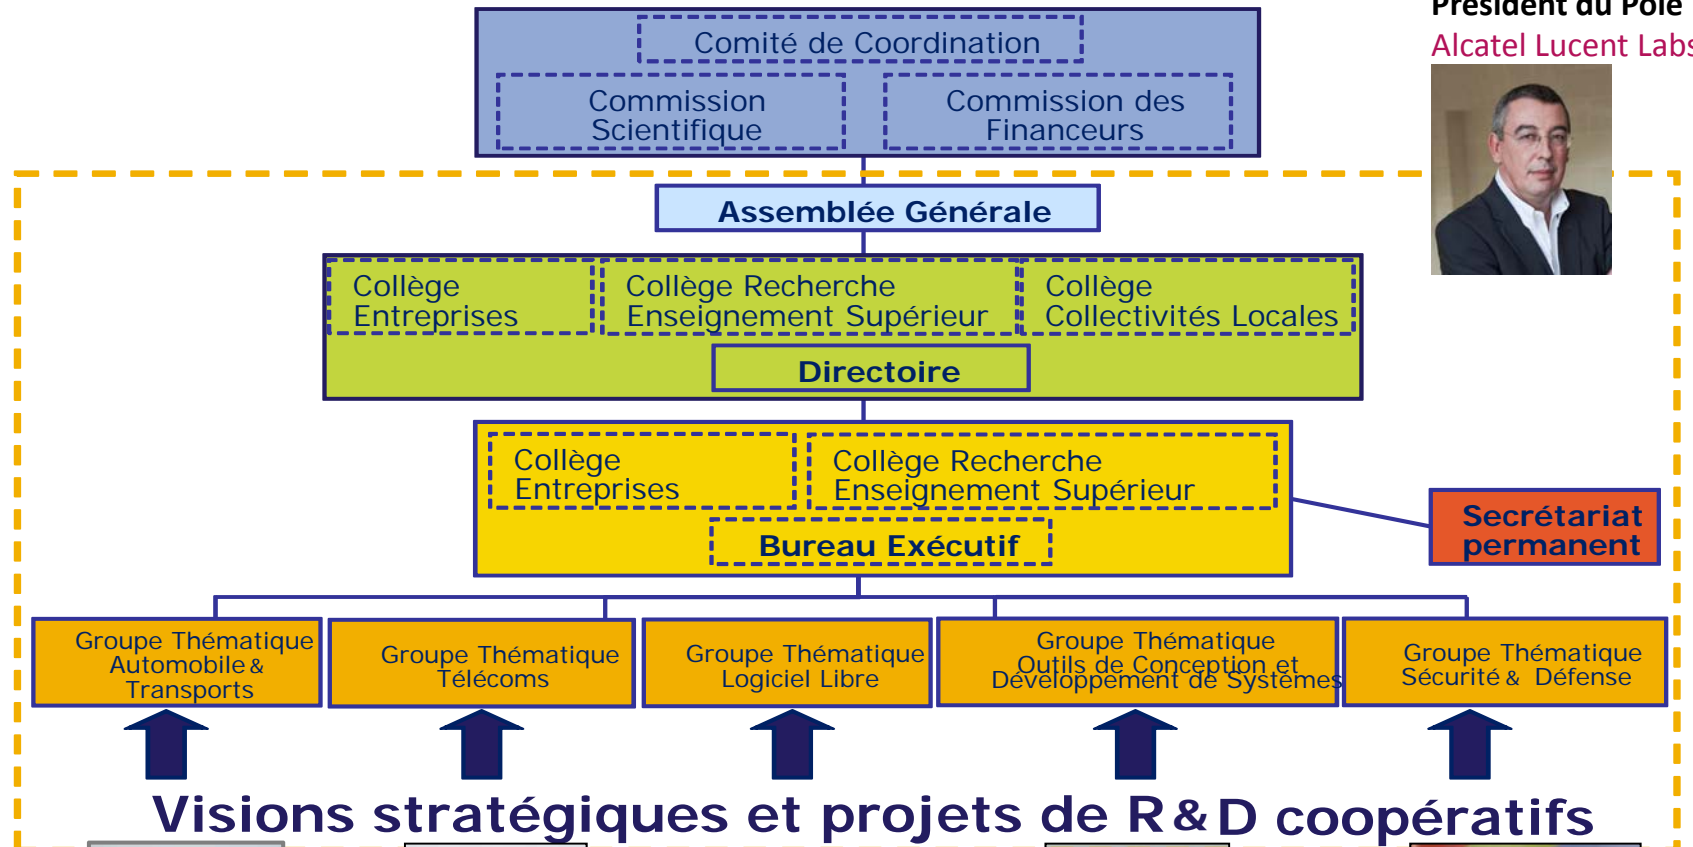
Président du Pôle
Alcatel Lucent Labs

Comité de Coordination

Commission Scientifique

Commission des Financeurs

Assemblée Générale

Collège Entreprises

Collège Recherche Enseignement Supérieur

Collège Collectivités Locales

Directoire

Collège Entreprises

Collège Recherche Enseignement Supérieur

Bureau Exécutif

Secrétariat permanent

Groupe Thématique Automobile & Transports

Groupe Thématique Télécoms

Groupe Thématique Logiciel Libre

Groupe Thématique Outils de Conception et Développement de Systèmes

Groupe Thématique Sécurité & Défense

Visions stratégiques et projets de R&D coopératifs